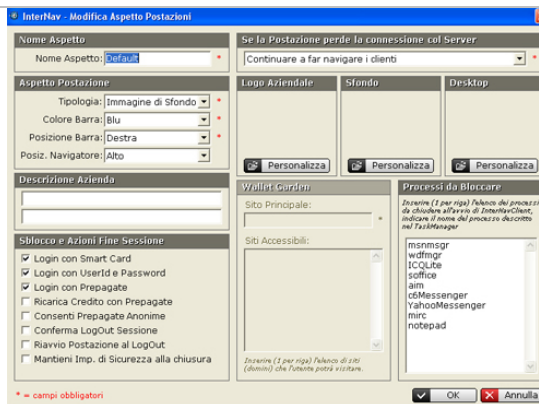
InterNav - Modifica Aspetto Postazioni

Nome Aspetto
Nome Aspetto: Default *

Aspetto Postazione
Tipologia: Immagine di Sfondo *
Colore Barra: Blu *
Posizione Barra: Destra *
Posiz. Navigatore: Alto

Descrizione Azienda

Sblocco e Azioni Fine Sessione
Login con Smart Card
Login con UserId e Password
Login con Prepagate
Ricarica Credito con Prepagate
Consenti Prepagate Anonime
Conferma LogOut Sessione
Riavvio Postazione al LogOut
Mantieni Imp. di Sicurezza alla chiusura

Se la Postazione perde la connessione col Server
Continuare a far navigare i clienti *

Logo Aziendale
Personalizza

Sfondo
Personalizza

Desktop
Personalizza

Wallet Garden
Sito Principale: *
Siti Accessibili:
Inserire (1 per riga) l'elenco di siti (domini) che l'utente potrà visitare.

Processi da Bloccare
Inserire (1 per riga) l'elenco dei processi da chiudere all'avvio di InterNavClient, indicare il nome del processo descritto nel TaskManager
msnmsgr
wdfmgr
ICQLite
soffice
aim
c6Messenger
YahooMessenger
mirc
notepad

* = campi obbligatori
OK
Annulla